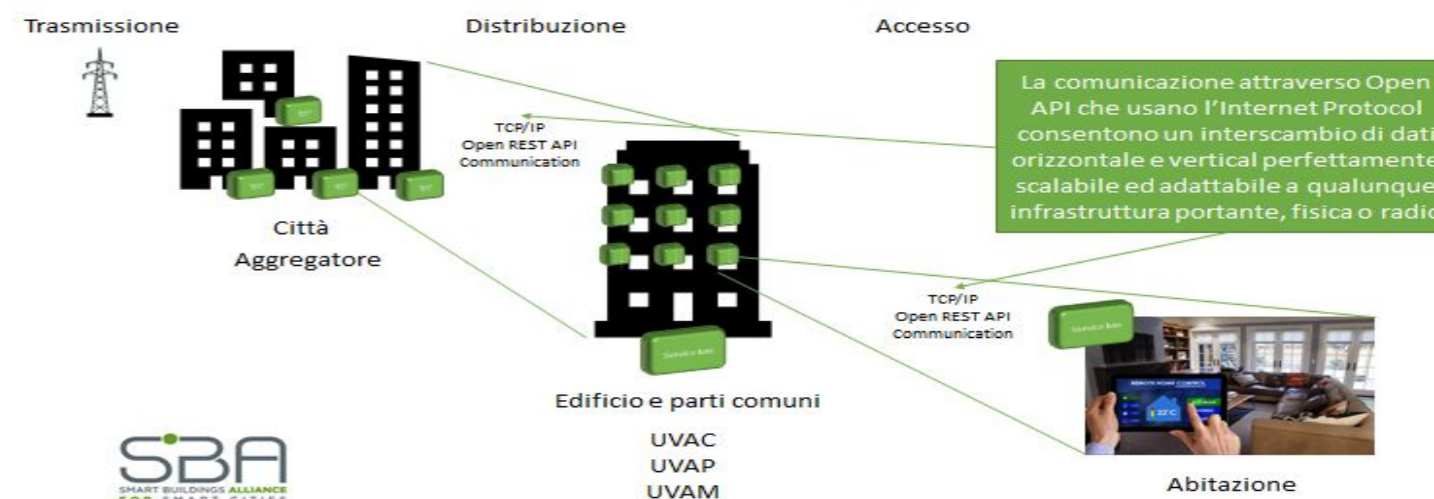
Trasmissione

Distribuzione

Accesso

La comunicazione attraverso Open API che usano l'Internet Protocol consentono un interscambio di dati orizzontale e vertical perfettamente scalabile ed adattabile a qualunque infrastruttura portante, fisica o radio

TCP/IP
Open REST API
Communication

Città
Aggregatore

TCP/IP
Open REST API
Communication

Service box

Service box

Edificio e parti comuni

UVAC
UVAP
UVAM

Abitazione

SBA
SMART BUILDINGS ALLIANCE
FOR SMART CITIES